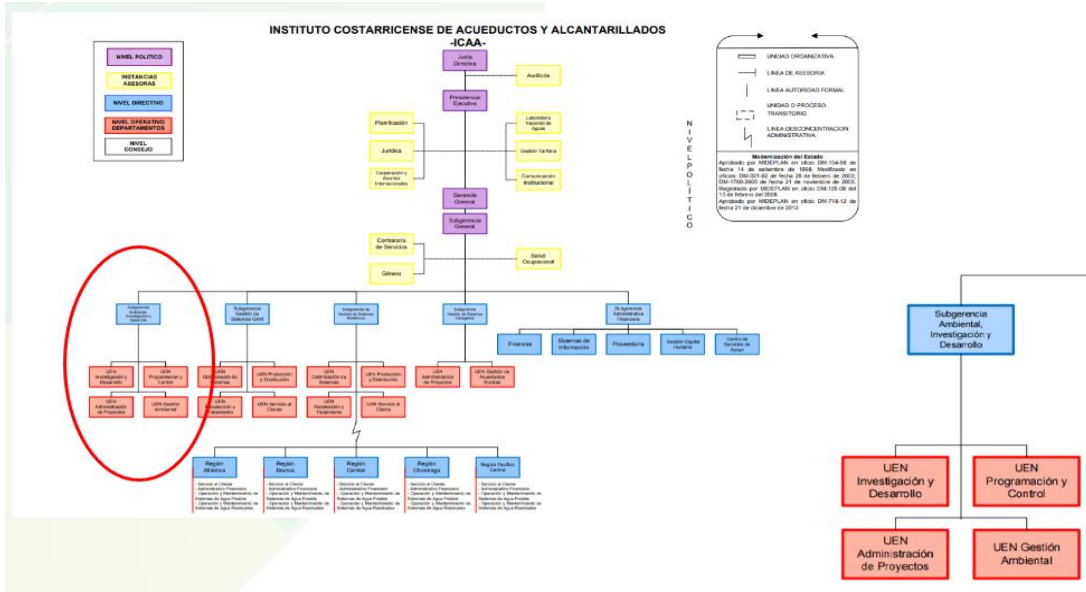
INSTITUTO COSTARRICENSE DE ACUEDUCTOS Y ALCANTARILLADOS
-ICAA-

NIVEL POLITICO

INSTANCIAS ASESORAS

NIVEL DIRECTIVO

NIVEL OPERATIVO DEPARTAMENTOS

NIVEL CONSEJO

Junta Directiva

Auditoría

Presidencia Ejecutiva

Planificación

Jurídica

Cooperación y Asuntos Internacionales

Laboratorio Nacional de Aguas

Gestión Tarifaria

Comunicación Institucional

Gerencia General

Subgerencia General

Contraloría de Servicios

Género

Salud Ocupacional

N I V E L P O L Í T I C O

UNIDAD ORGANIZATIVA

LINEA DE ASESORIA

LINEA AUTORIDAD FORMAL

UNIDAD O PROCESO TRANSITORIO

LINEA DESCONCENTRACION ADMINISTRATIVA

Modernización del Estado
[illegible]

Subgerencia Ambiental, Investigación y Desarrollo

Subgerencia Gestión de Sistemas GAM

Subgerencia de Gestión de Sistemas Periféricos

Subgerencia Gestión de Sistemas Delegados

Subgerencia Administrativa Financiera

UEN Investigación y Desarrollo

UEN Programación y Control

UEN Administración de Proyectos

UEN Gestión Ambiental

UEN Optimización de Sistemas

UEN Producción y Distribución

UEN Recolección y Tratamiento

UEN Servicio al Cliente

UEN Optimización de Sistemas

UEN Producción y Distribución

UEN Recolección y Tratamiento

UEN Servicio al Cliente

UEN Administración de Proyectos

UEN Gestión de Acueductos Rurales

Finanzas

Sistemas de Información

Proveeduría

Gestión Capital Humano

Centro de Servicios de Apoyo

Región Atlántica

Región Brunca

Región Central

Región Chorotega

Región Pacífico Central

- Servicio al Cliente
- Administrativo Financiero
- Operación y Mantenimiento de Sistemas de Agua Potable
- Operación y Mantenimiento de Sistemas de Agua Residuales

Subgerencia Ambiental, Investigación y Desarrollo

UEN Investigación y Desarrollo

UEN Programación y Control

UEN Administración de Proyectos

UEN Gestión Ambiental